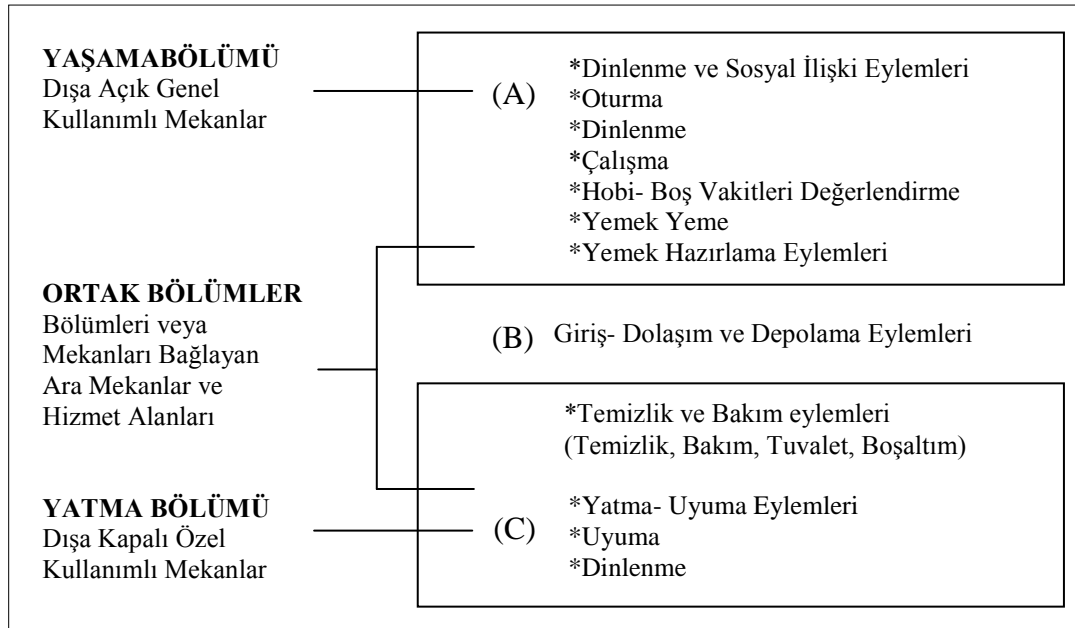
**YAŞAMABÖLÜMÜ**
Dışa Açık Genel Kullanımlı Mekanlar

(A)
*Dinlenme ve Sosyal İlişki Eylemleri
*Oturma
*Dinlenme
*Çalışma
*Hobi- Boş Vakitleri Değerlendirme
*Yemek Yeme
*Yemek Hazırlama Eylemleri

**ORTAK BÖLÜMLER**
Bölümleri veya Mekanları Bağlayan Ara Mekanlar ve Hizmet Alanları

(B) Giriş- Dolaşım ve Depolama Eylemleri

*Temizlik ve Bakım eylemleri
(Temizlik, Bakım, Tuvalet, Boşaltım)

**YATMA BÖLÜMÜ**
Dışa Kapalı Özel Kullanımlı Mekanlar

(C)
*Yatma- Uyuma Eylemleri
*Uyuma
*Dinlenme